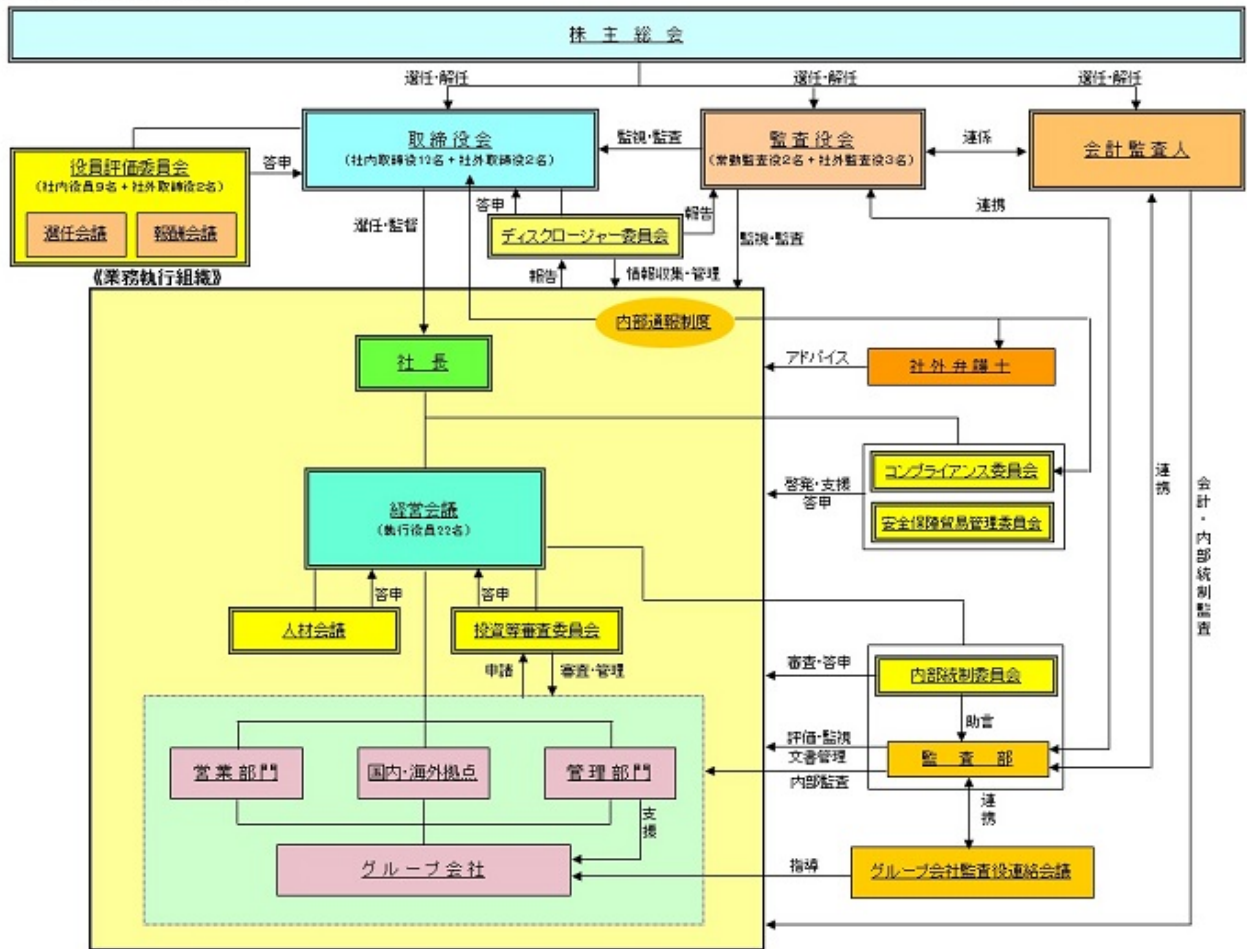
株主総会

選任・解任

選任・解任

選任・解任

取締役会
（社内取締役12名＋社外取締役2名）

監視・監査

監査役会
（常勤監査役2名＋社外監査役3名）

連係

会計監査人

役員評価委員会
（社内役員9名＋社外取締役2名）

答申

選任会議

報酬会議

選任・監督

答申

報告

ディスクロージャー委員会

監視・監査

連携

報告

情報収集・管理

《業務執行組織》

内部通報制度

社長

アドバイス

社外弁護士

コンプライアンス委員会

啓発・支援
答申

安全保障貿易管理委員会

経営会議
（執行役員22名）

連携

会計・内部統制監査

答申

答申

人材会議

投資等審査委員会

申請

審査・管理

審査・答申

内部統制委員会

助言

評価・監視
文書管理
内部監査

監査部

営業部門

国内・海外拠点

管理部門

支援

連携

グループ会社

指導

グループ会社監査役連絡会議